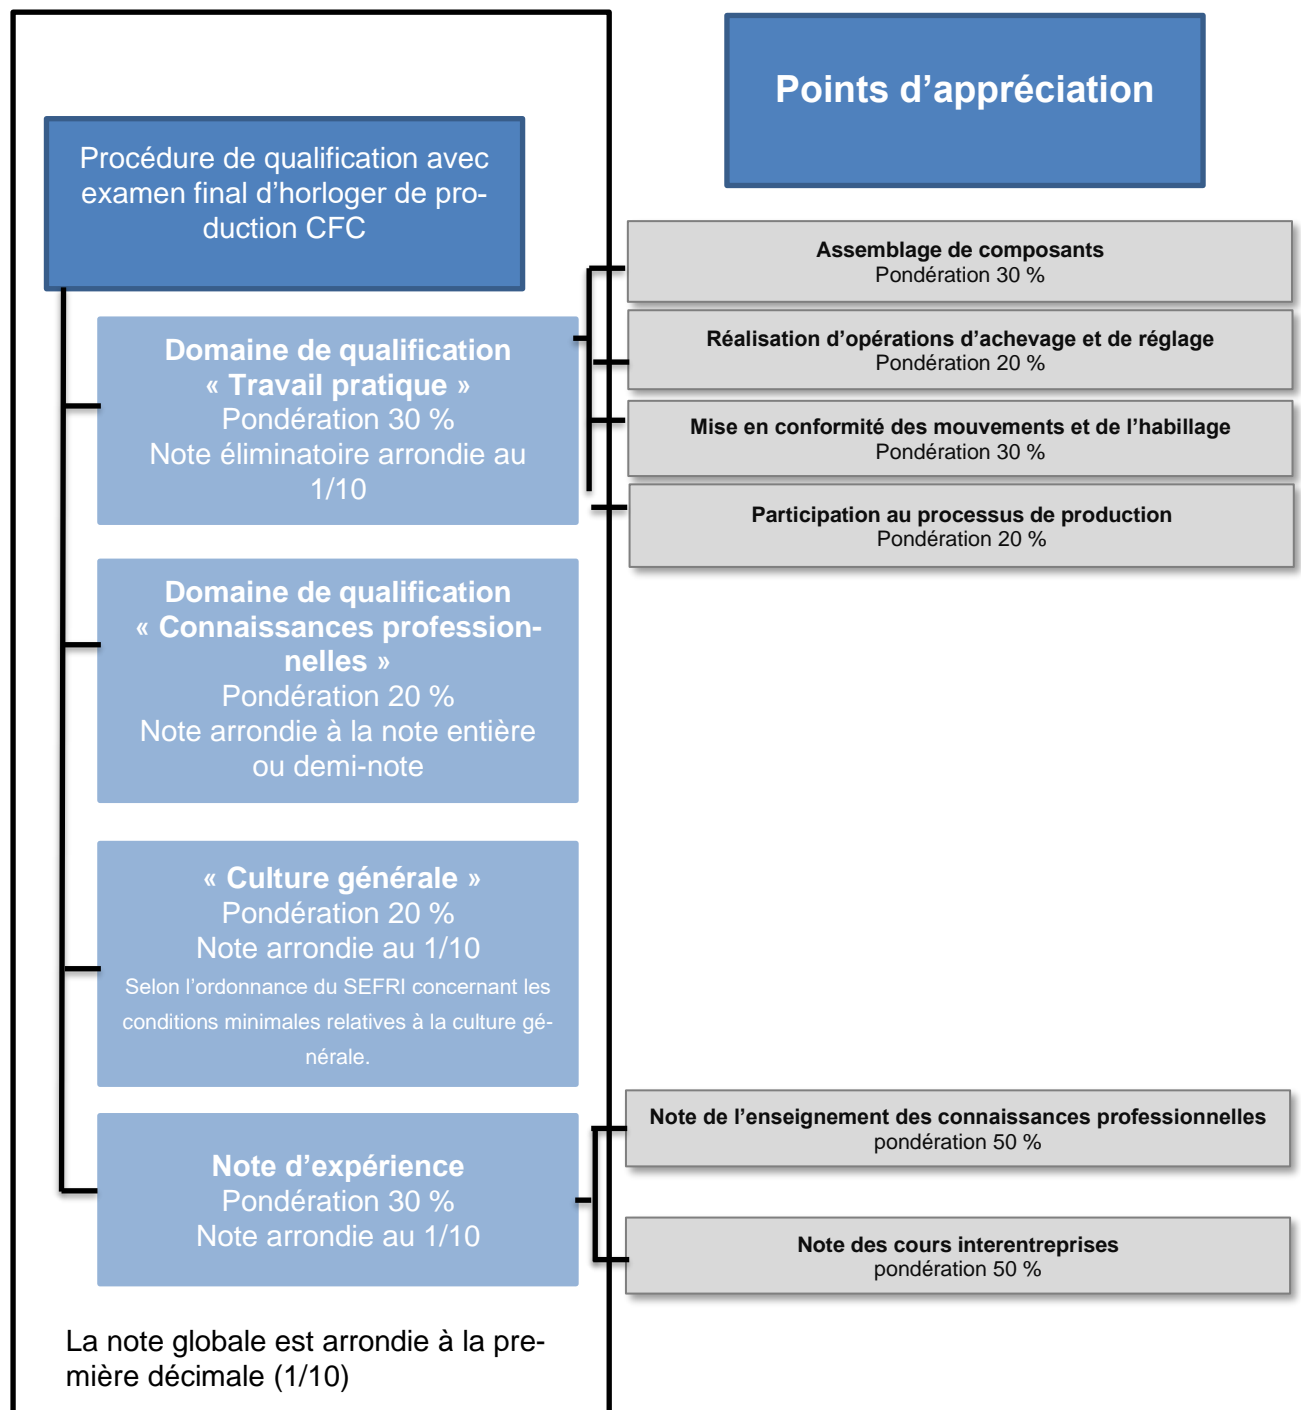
Points d’appréciation

Procédure de qualification avec examen final d’horloger de production CFC

Domaine de qualification « Travail pratique »
Pondération 30 %
Note éliminatoire arrondie au 1/10

Assemblage de composants
Pondération 30 %

Réalisation d’opérations d’achevage et de réglage
Pondération 20 %

Mise en conformité des mouvements et de l’habillage
Pondération 30 %

Participation au processus de production
Pondération 20 %

Domaine de qualification « Connaissances professionnelles »
Pondération 20 %
Note arrondie à la note entière ou demi-note

« Culture générale »
Pondération 20 %
Note arrondie au 1/10
Selon l’ordonnance du SEFRI concernant les conditions minimales relatives à la culture générale.

Note d’expérience
Pondération 30 %
Note arrondie au 1/10

Note de l’enseignement des connaissances professionnelles
pondération 50 %

Note des cours interentreprises
pondération 50 %

La note globale est arrondie à la première décimale (1/10)